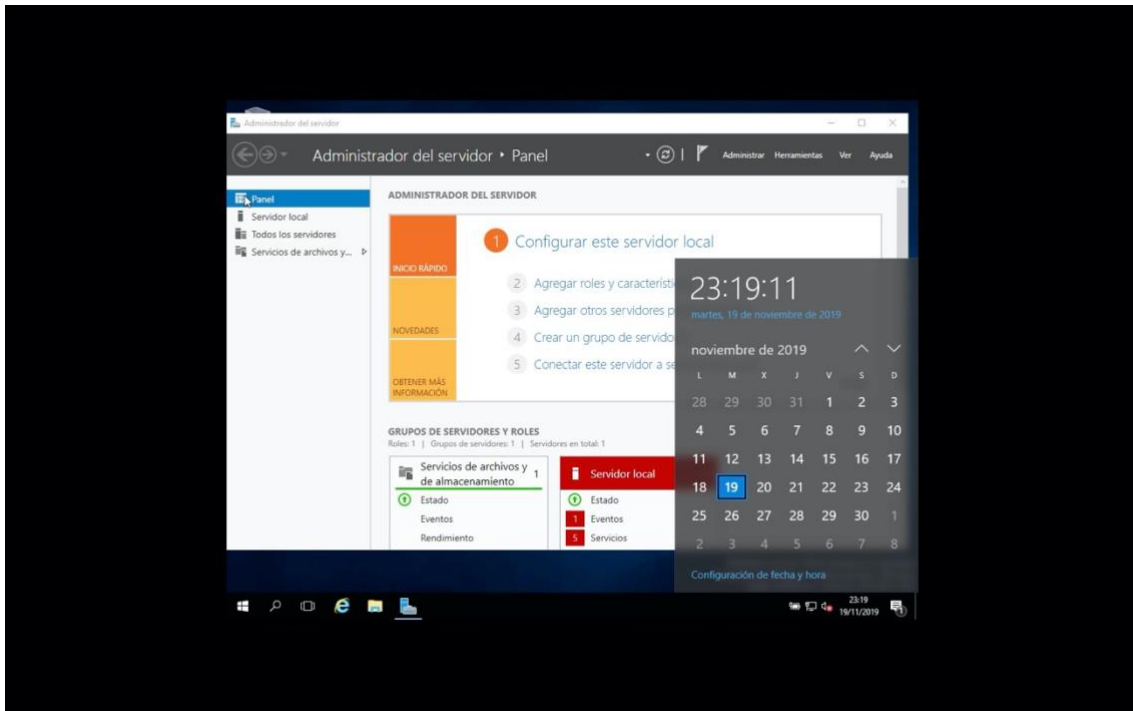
Administrador del servidor

Administrador del servidor • Panel

Administrar Herramientas Ver Ayuda

Panel
Servidor local
Todos los servidores
Servicios de archivos y...

ADMINISTRADOR DEL SERVIDOR

INICIO RÁPIDO
NOVEDADES
OBTENER MÁS INFORMACIÓN

1 Configurar este servidor local
2 Agregar roles y característi
3 Agregar otros servidores p
4 Crear un grupo de servido
5 Conectar este servidor a se

GRUPOS DE SERVIDORES Y ROLES
Roles: 1 | Grupos de servidores: 1 | Servidores en total: 1

Servicios de archivos y de almacenamiento 1
Estado
Eventos
Rendimiento

Servidor local
Estado
1 Eventos
5 Servicios

23:19:11
martes, 19 de noviembre de 2019

noviembre de 2019

| L | M | X | J | V | S | D |
|---|---|---|---|---|---|---|
| 28 | 29 | 30 | 31 | 1 | 2 | 3 |
| 4 | 5 | 6 | 7 | 8 | 9 | 10 |
| 11 | 12 | 13 | 14 | 15 | 16 | 17 |
| 18 | 19 | 20 | 21 | 22 | 23 | 24 |
| 25 | 26 | 27 | 28 | 29 | 30 | 1 |
| 2 | 3 | 4 | 5 | 6 | 7 | 8 |

Configuración de fecha y hora

23:19
19/11/2019